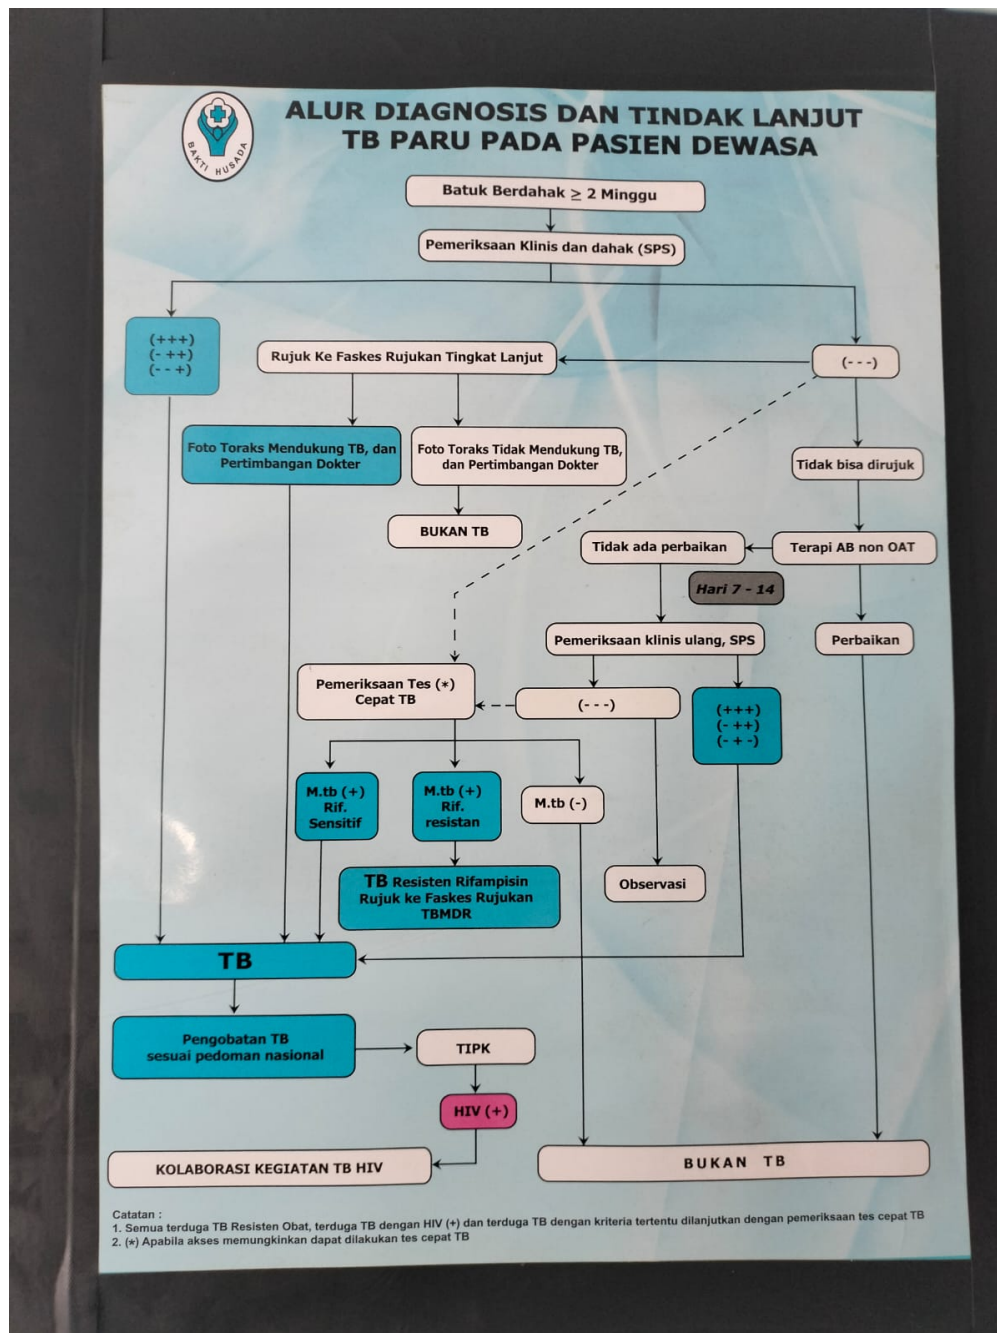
BAKTI HUSADA

ALUR DIAGNOSIS DAN TINDAK LANJUT TB PARU PADA PASIEN DEWASA

Batuk Berdahak $\geq$ 2 Minggu

Pemeriksaan Klinis dan dahak (SPS)

(+++)
(- ++)
(- - +)

Rujuk Ke Faskes Rujukan Tingkat Lanjut

(- - -)

Foto Toraks Mendukung TB, dan Pertimbangan Dokter

Foto Toraks Tidak Mendukung TB, dan Pertimbangan Dokter

Tidak bisa dirujuk

BUKAN TB

Tidak ada perbaikan

Terapi AB non OAT

Hari 7 - 14

Pemeriksaan klinis ulang, SPS

Perbaikan

Pemeriksaan Tes (*) Cepat TB

(- - -)

(+++)
(- ++)
(- + -)

M.tb (+) Rif. Sensitif

M.tb (+) Rif. resistan

M.tb (-)

TB Resisten Rifampisin Rujuk ke Faskes Rujukan TBMDR

Observasi

TB

Pengobatan TB sesuai pedoman nasional

TIPK

HIV (+)

KOLABORASI KEGIATAN TB HIV

BUKAN TB

Catatan :
1. Semua terduga TB Resisten Obat, terduga TB dengan HIV (+) dan terduga TB dengan kriteria tertentu dilanjutkan dengan pemeriksaan tes cepat TB
2. (*) Apabila akses memungkinkan dapat dilakukan tes cepat TB